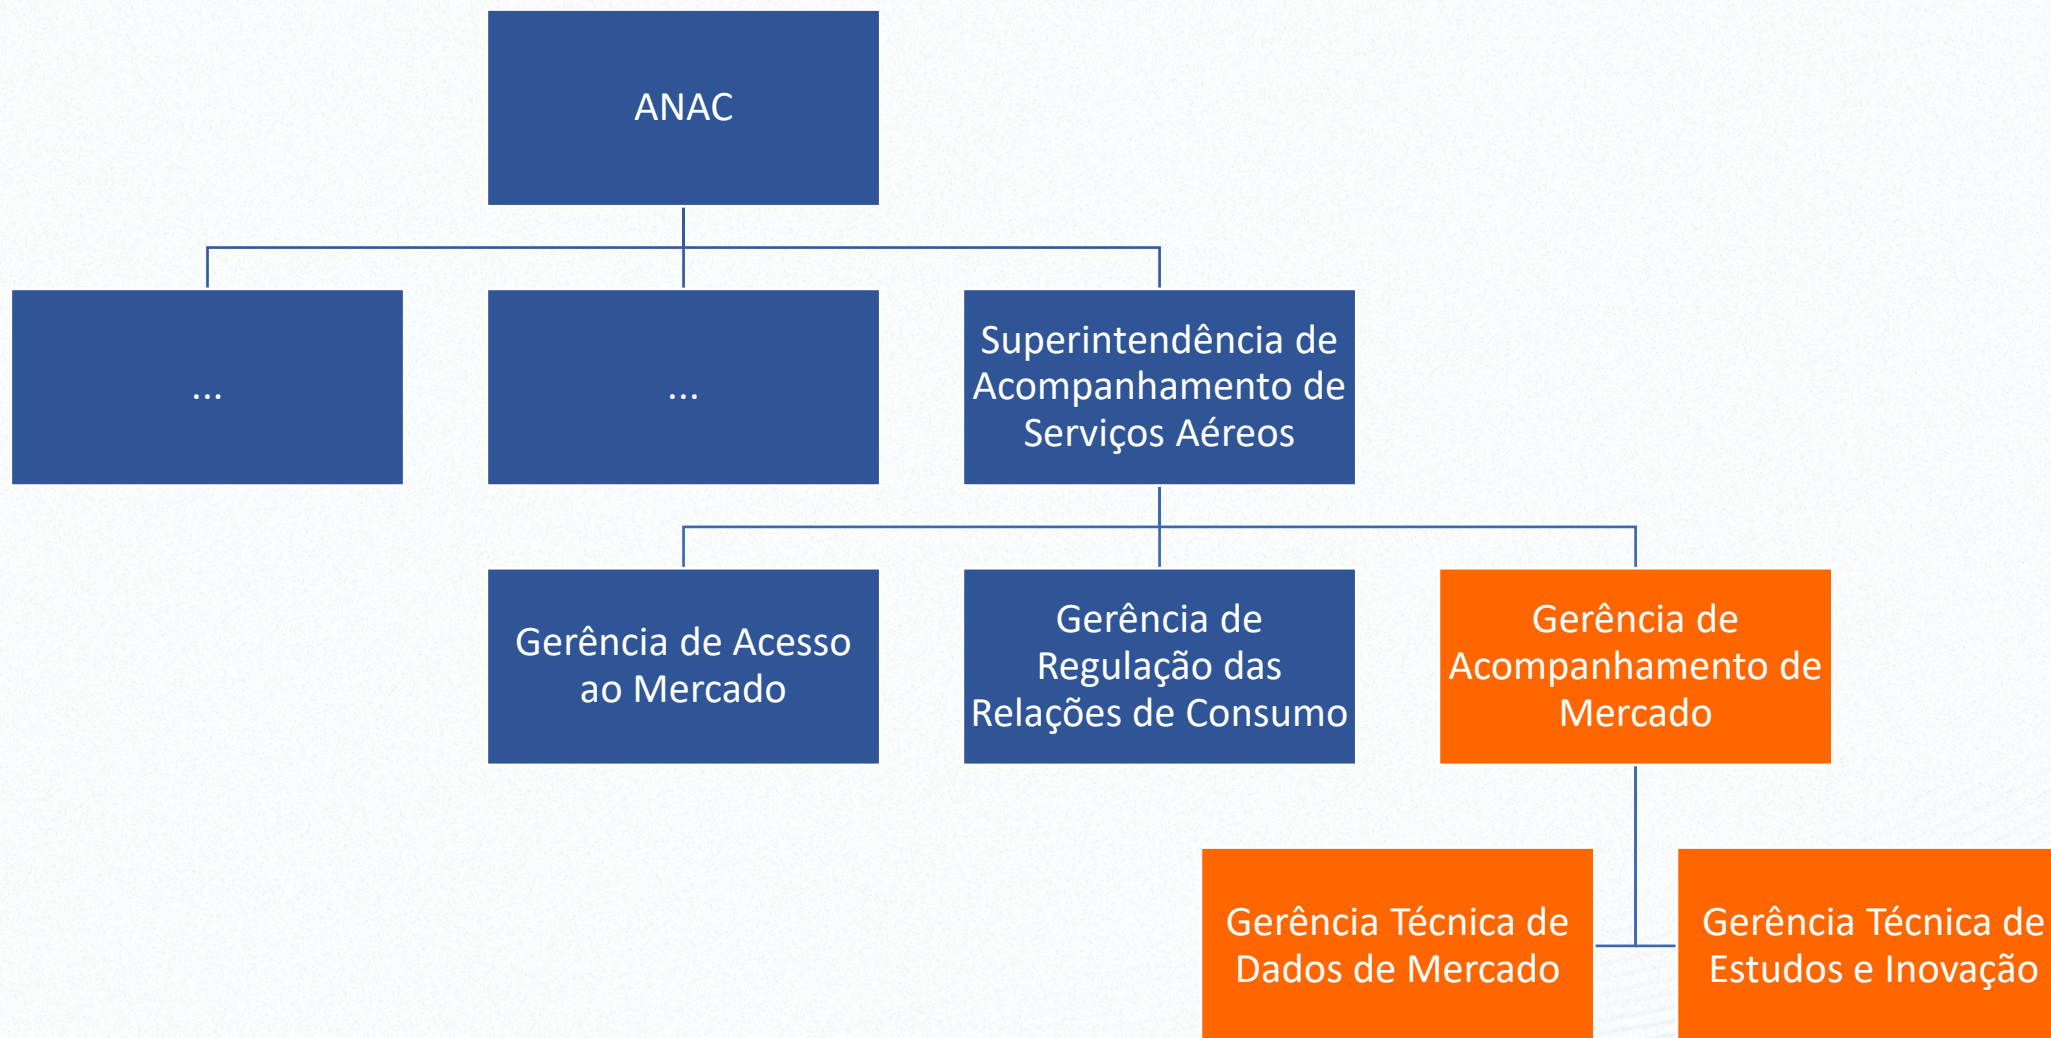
ANAC

...

...

Superintendência de Acompanhamento de Serviços Aéreos

Gerência de Acesso ao Mercado

Gerência de Regulação das Relações de Consumo

Gerência de Acompanhamento de Mercado

Gerência Técnica de Dados de Mercado

Gerência Técnica de Estudos e Inovação